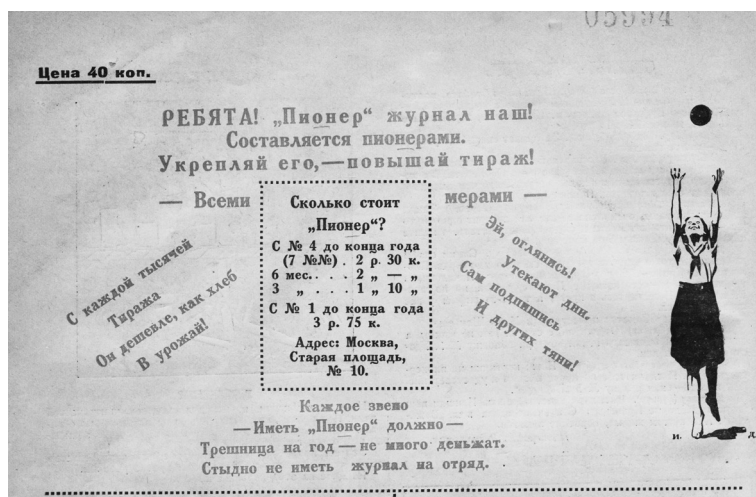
05594

Цена 40 коп.

РЕБЯТА! „Пионер" журнал наш!
Составляется пионерами.
Укрепляй его, — повышай тираж!

— Всеми

Сколько стоит „Пионер"?

С № 4 до конца года (7 №№) . 2 р. 30 к.
6 мес. . . . 2 „ — „
3 „ . . . 1 „ 10 „

С № 1 до конца года 3 р. 75 к.

Адрес: Москва, Старая площадь, № 10.

мерами —

С каждой тысячей
Тиража
Он дешевле, как хлеб
В урожай!

Эй, оглянись!
Утекают дни.
Сам подпишись
И других тяни!

Каждое звено
— Иметь „Пионер" должно —
Трешница на год — не много деньжат.
Стыдно не иметь журнал на отряд.

И. Д.